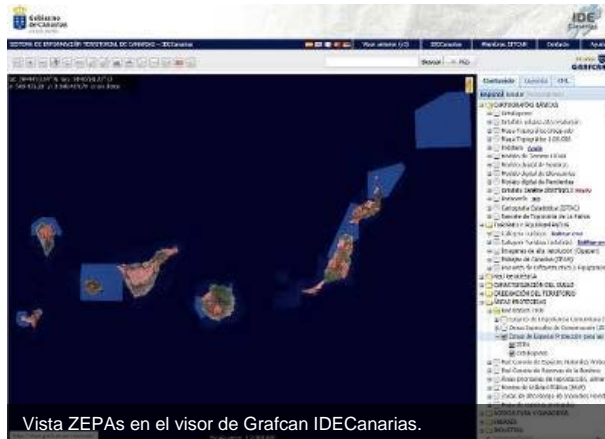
Gobierno de Canarias

IDE Canarias

SISTEMA DE INFORMACIÓN TERRITORIAL DE CANARIAS - IDECanarias

Visor anterior (v3)

IDECanarias

Miembros IDTCAN

Contacto

Buscar

Contenidos

Leyenda

GRAFCAN

CARTOGRAFÍAS BÁSICAS

ORTOFOTOS

SERVICIOS Y EQUIPAMIENTOS

MAPA DE RIESGOS

CARACTERIZACIÓN DEL SUELO

ORDENACIÓN DEL TERRITORIO

ÁREAS PROTEGIDAS

Red Natura 2000

Zonas de Especial Protección para las Aves

Ortofoto

Vista ZEPAs en el visor de Grafcan IDECanarias.